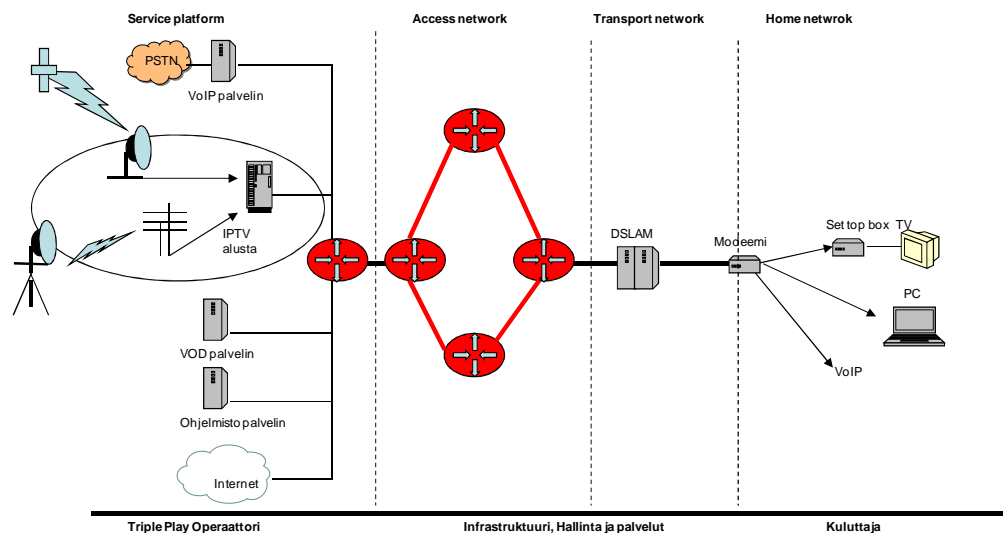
Service platform

Access network

Transport network

Home netwrok

PSTN

VoIP palvelin

IPTV alusta

VOD palvelin

Ohjelmisto palvelin

Internet

DSLAM

Modeemi

Set top box

TV

PC

VoIP

Triple Play Operaattori

Infrastruktuuri, Hallinta ja palvelut

Kuluttaja